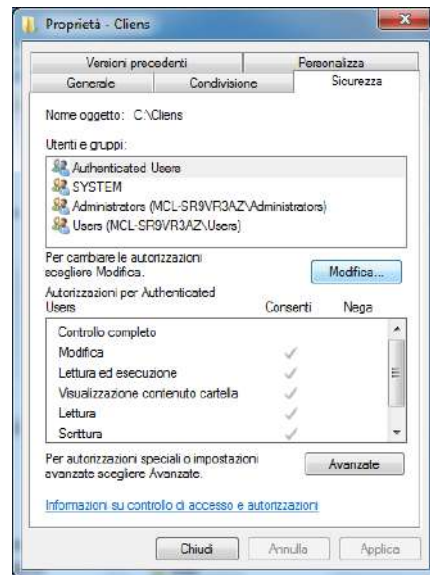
Proprietà - Cliens

Versioni precedenti | Personalizza
Generale | Condivisione | Sicurezza

Nome oggetto: C:\Cliens

Utenti e gruppi:
Authenticated Users
SYSTEM
Administrators (MCL-SR9VR3AZ\Administrators)
Users (MCL-SR9VR3AZ\Users)

Per cambiare le autorizzazioni scegliere Modifica.

Modifica...

Autorizzazioni per Authenticated Users | Consenti | Nega

| | | |
|---|---|---|
| Controllo completo | | |
| Modifica | ✓ | |
| Lettura ed esecuzione | ✓ | |
| Visualizzazione contenuto cartella | ✓ | |
| Lettura | ✓ | |
| Scrittura | ✓ | |

Per autorizzazioni speciali o impostazioni avanzate scegliere Avanzate.

Avanzate

Informazioni su controllo di accesso e autorizzazioni

Chiudi | Annulla | Applica